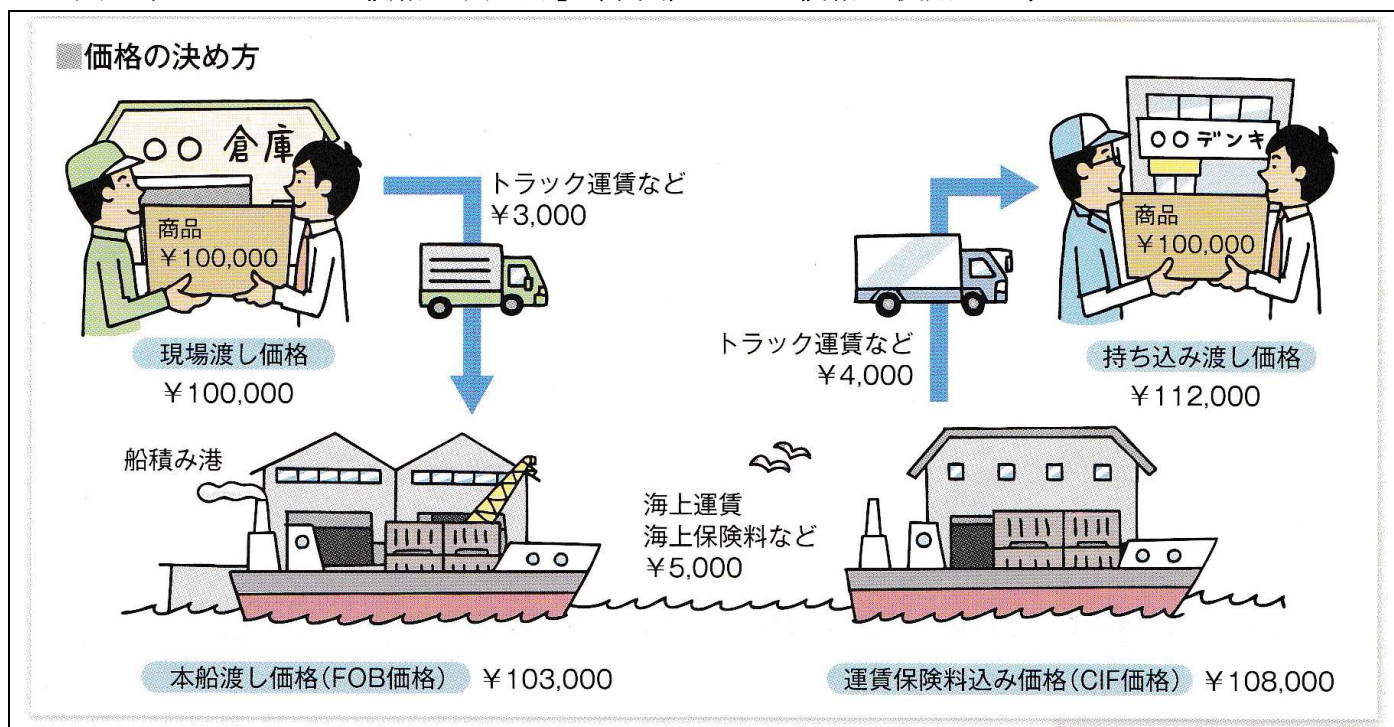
■価格の決め方

○○ 倉庫

商品
¥100,000

現場渡し価格
¥100,000

トラック運賃など
¥3,000

船積み港

本船渡し価格（FOB価格） ¥103,000

海上運賃
海上保険料など
¥5,000

運賃保険料込み価格（CIF価格） ¥108,000

トラック運賃など
¥4,000

○○デンキ

商品
¥100,000

持ち込み渡し価格
¥112,000